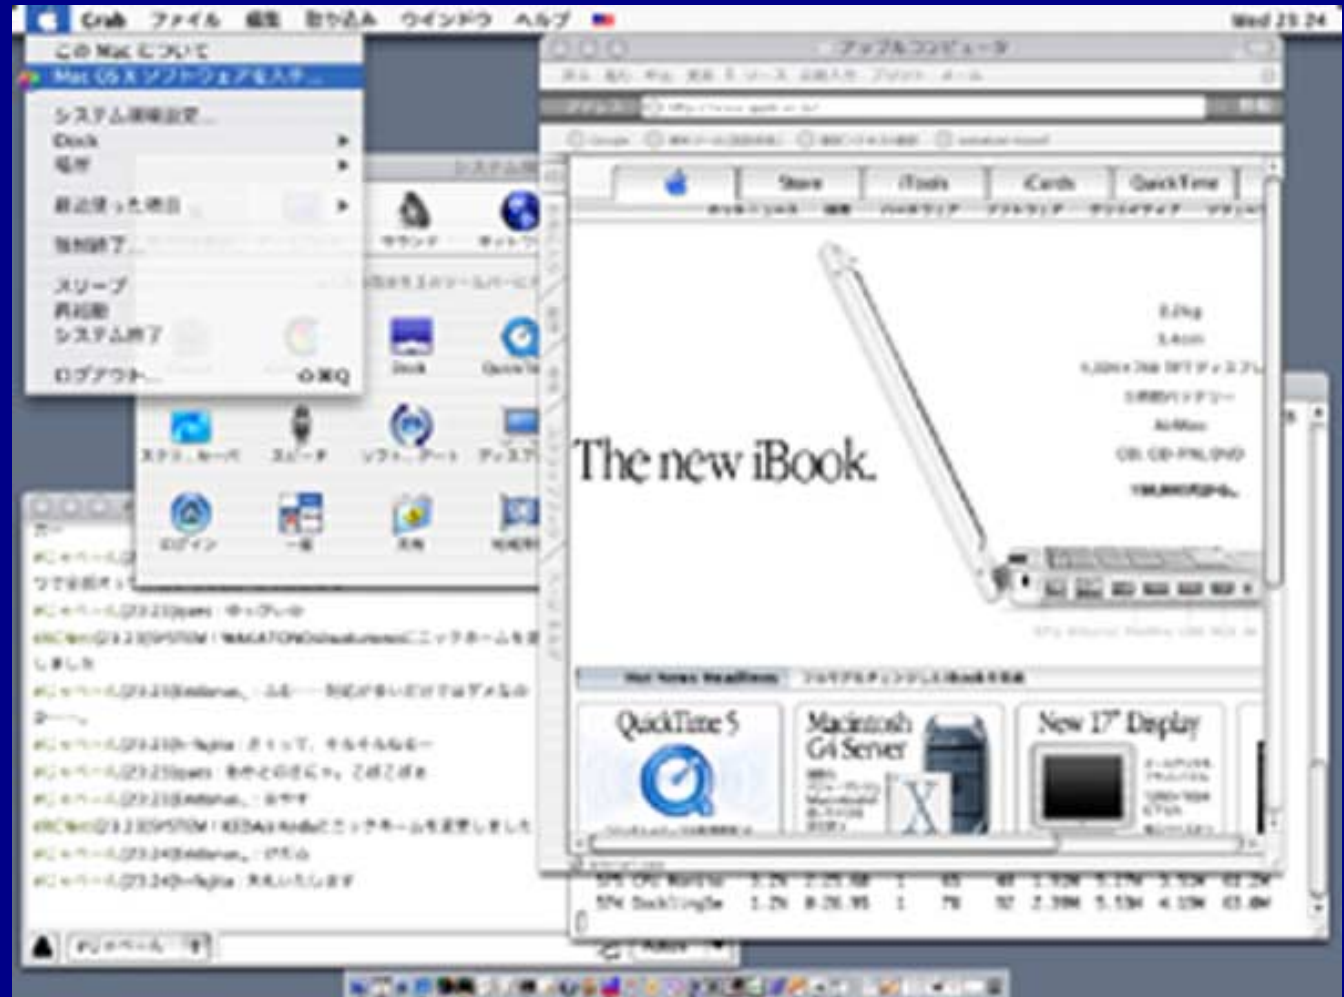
Grab ファイル 編集 取り込み ウインドウ ヘルプ

Wed 23:24

このMacについて
Mac OS X ソフトウェアを入手...
システム環境設定...
Dock
場所
最近使った項目
強制終了...
スリープ
再起動
システム終了
ログアウト... ⇧⌘Q

システム環境設定
サウンド
Dock
QuickTime
スクリーンセーバ
スピーチ
ソフトウェアアップデート
ディスプレイ
ログイン
一般
共有
日付と時刻

アップルコンピュータ

Store
iTools
iCards
QuickTime

The new iBook.

Mac News Headlines

QuickTime 5
Macintosh G4 Server
New 17" Display

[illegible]